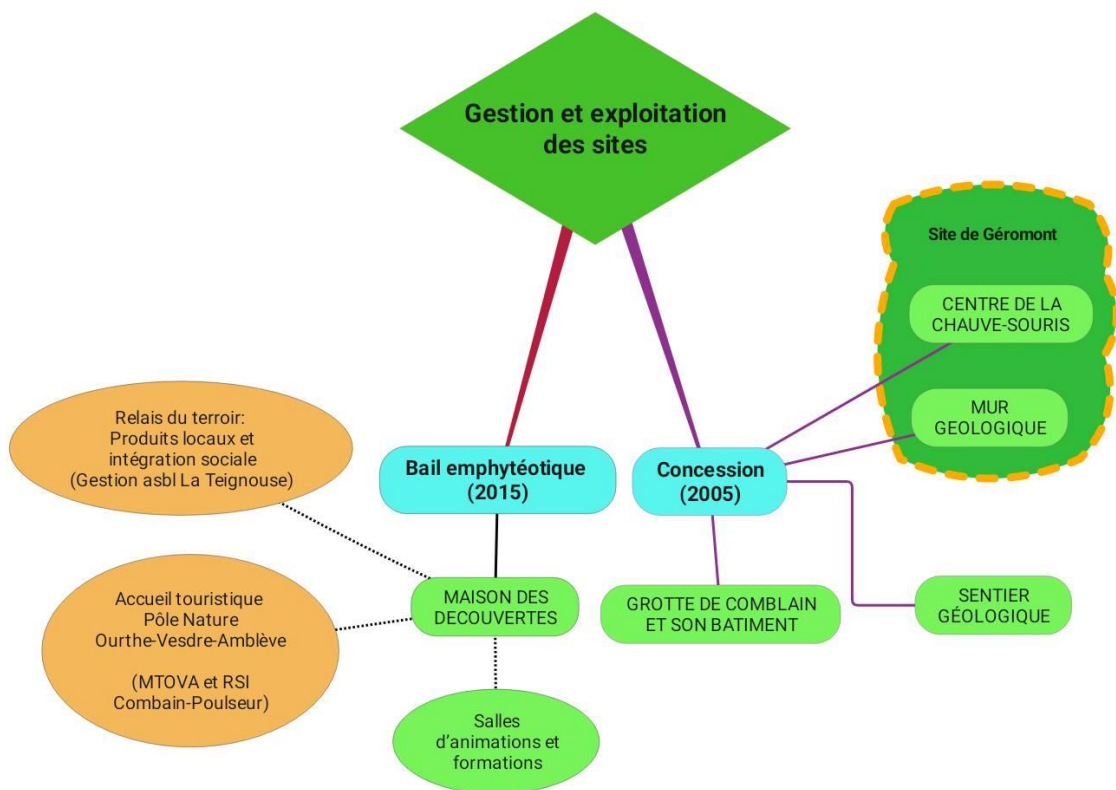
Gestion et exploitation des sites

Site de Géromont

CENTRE DE LA CHAUVE-SOURIS

MUR GEOLOGIQUE

Relais du terroir: Produits locaux et intégration sociale (Gestion asbl La Teignouse)

Bail emphytéotique (2015)

Concession (2005)

Accueil touristique Pôle Nature Ourthe-Vesdre-Amblève

(MTOVA et RSI Combain-Poulseur)

MAISON DES DECOUVERTES

GROTTE DE COMBLAIN ET SON BATIMENT

SENTIER GÉOLOGIQUE

Salles d'animations et formations